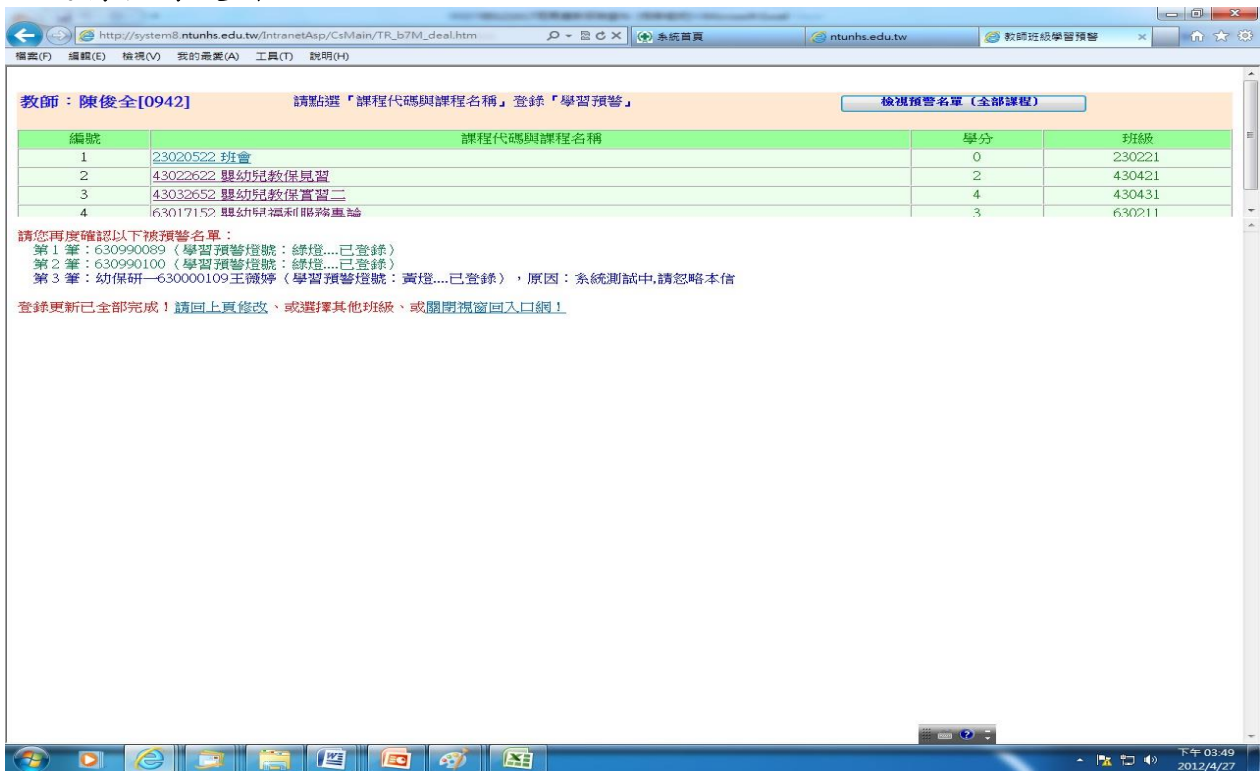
http://system8.ntunhs.edu.tw/IntranetAsp/CsMain/TR_b7M_deal.htm
系統首頁
ntunhs.edu.tw
教師班級學習預警

檔案(F) 編輯(E) 檢視(V) 我的最愛(A) 工具(T) 說明(H)

教師：陳俊全[0942] 請點選「課程代碼與課程名稱」登錄「學習預警」

檢視預警名單（全部課程）

| 編號 | 課程代碼與課程名稱 | 學分 | 班級 |
|---|---|---|---|
| 1 | 23020522 班會 | 0 | 230221 |
| 2 | 43022622 嬰幼兒教保見習 | 2 | 430421 |
| 3 | 43032652 嬰幼兒教保實習二 | 4 | 430431 |
| 4 | 63017152 嬰幼兒福利服務專論 | 3 | 630211 |

請您再度確認以下被預警名單：
第 1 筆：630990089（學習預警燈號：綠燈....已登錄）
第 2 筆：630990100（學習預警燈號：綠燈....已登錄）
第 3 筆：幼保研—630000109王薇婷（學習預警燈號：黃燈....已登錄），原因：系統測試中,請忽略本信

登錄更新已全部完成！請回上頁修改、或選擇其他班級、或關閉視窗回入口網！

下午 03:49
2012/4/27